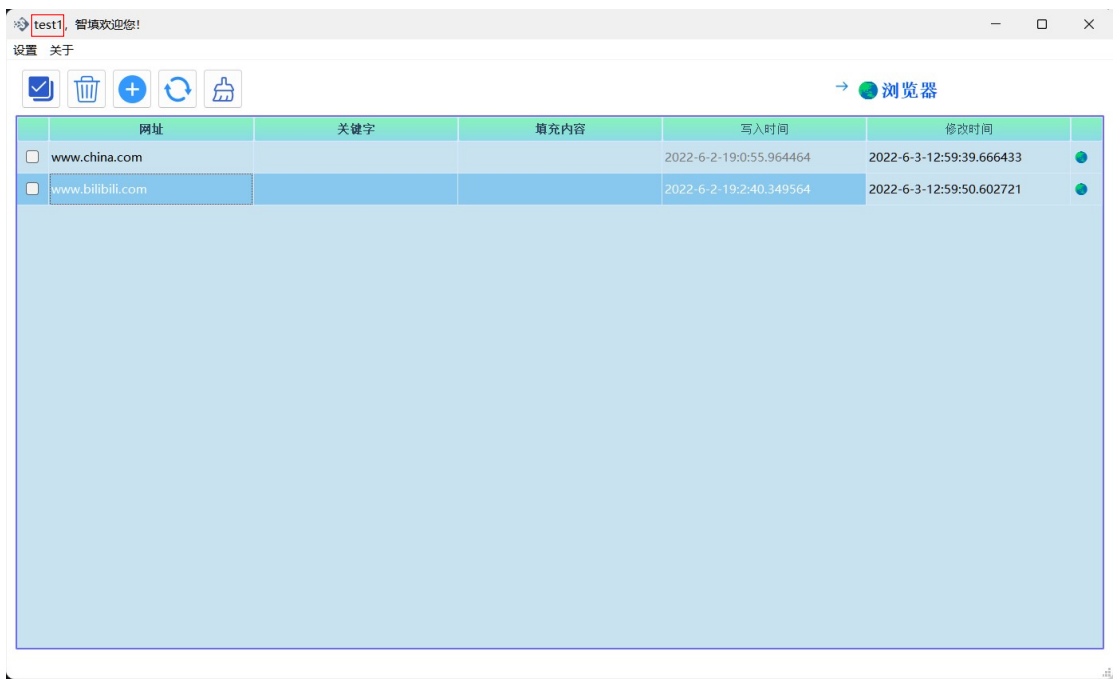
test1，智填欢迎您！

设置 关于

→ 浏览器

| 网址 | 关键字 | 填充内容 | 写入时间 | 修改时间 |
|---|---|---|---|---|
| www.china.com | | | 2022-6-2-19:0:55.964464 | 2022-6-3-12:59:39.666433 |
| www.bilibili.com | | | 2022-6-2-19:2:40.349564 | 2022-6-3-12:59:50.602721 |